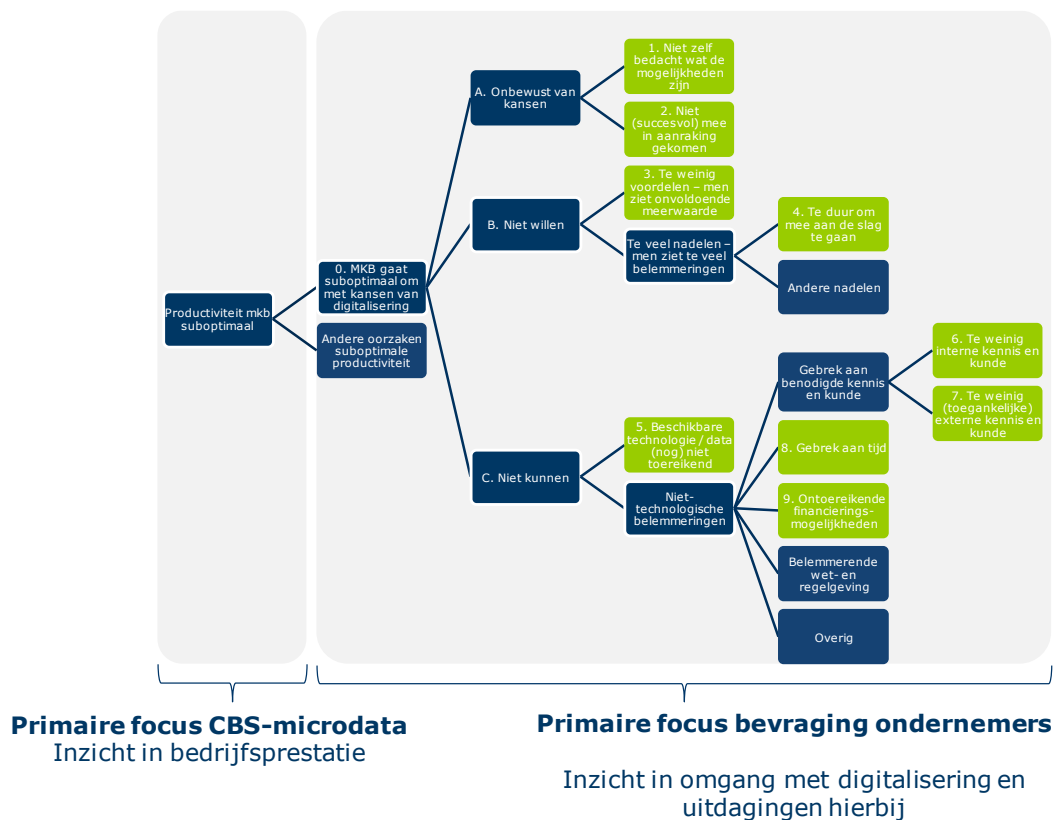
Productiviteit mkb suboptimaal

0. MKB gaat suboptimaal om met kansen van digitalisering

Andere oorzaken suboptimale productiviteit

A. Onbewust van kansen

1. Niet zelf bedacht wat de mogelijkheden zijn

2. Niet (succesvol) mee in aanraking gekomen

B. Niet willen

3. Te weinig voordelen – men ziet onvoldoende meerwaarde

Te veel nadelen – men ziet te veel belemmeringen

4. Te duur om mee aan de slag te gaan

Andere nadelen

C. Niet kunnen

5. Beschikbare technologie / data (nog) niet toereikend

Niet-technologische belemmeringen

Gebrek aan benodigde kennis en kunde

6. Te weinig interne kennis en kunde

7. Te weinig (toegankelijke) externe kennis en kunde

8. Gebrek aan tijd

9. Ontoereikende financierings-mogelijkheden

Belemmerende wet- en regelgeving

Overig

Primaire focus CBS-microdata
Inzicht in bedrijfsprestatie

Primaire focus bevraging ondernemers
Inzicht in omgang met digitalisering en uitdagingen hierbij